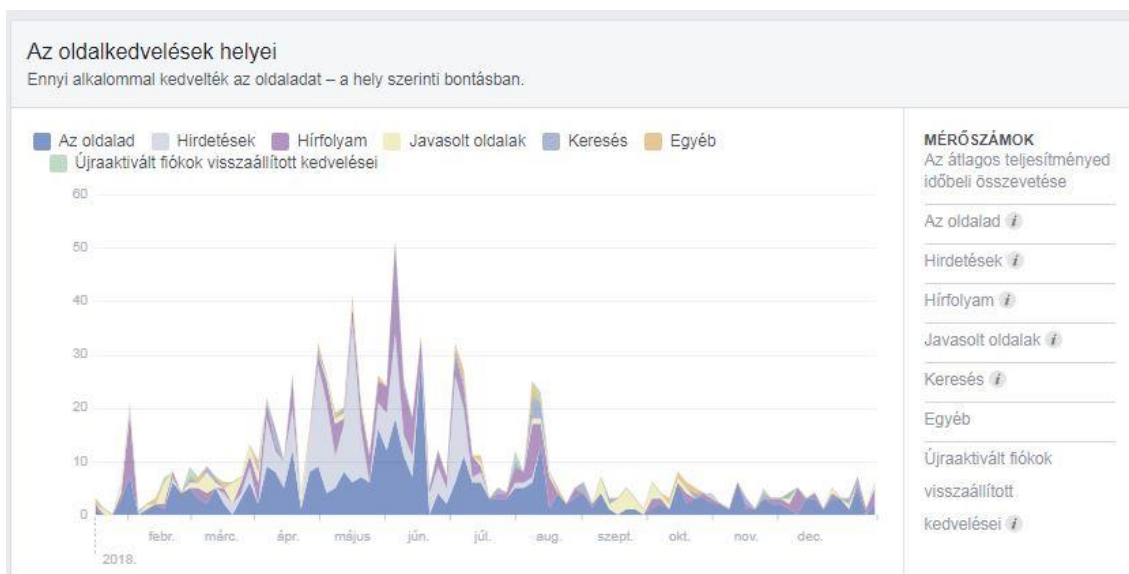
Az oldalkedvelések helyei
Ennyi alkalommal kedvelték az oldaladat – a hely szerinti bontásban.

Az oldalad Hirdetések Hírfolyam Javasolt oldalak Keresés Egyéb
Újraaktivált fiókok visszaállított kedvelései

60
50
40
30
20
10
0

febr. márc. ápr. május jún. júl. aug. szept. okt. nov. dec.
2018.

MÉRŐSZÁMOK
Az átlagos teljesítményed időbeli összevetése

Az oldalad
Hirdetések
Hírfolyam
Javasolt oldalak
Keresés
Egyéb
Újraaktivált fiókok visszaállított kedvelései